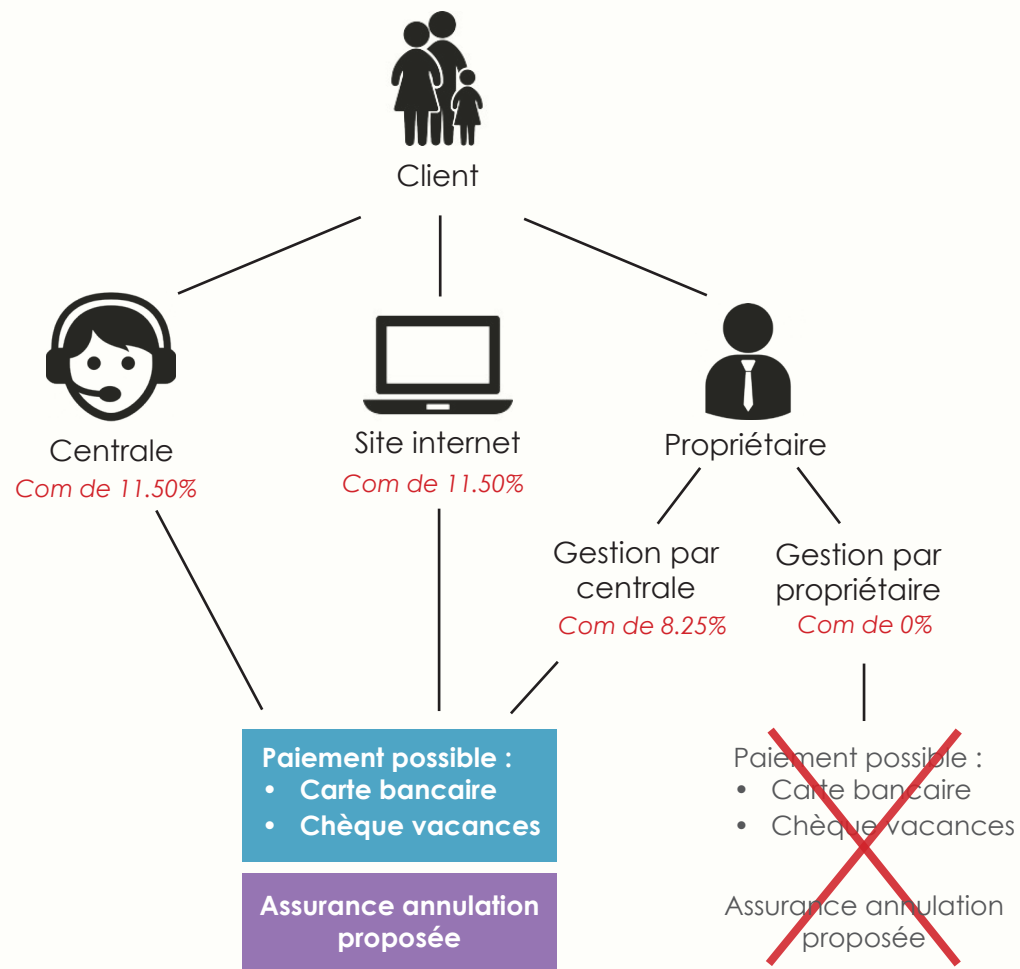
Client

Centrale
Com de 11.50%

Site internet
Com de 11.50%

Propriétaire

Gestion par centrale
Com de 8.25%

Gestion par propriétaire
Com de 0%

Paiement possible :
- Carte bancaire
- Chèque vacances

Assurance annulation proposée

Paiement possible :
- Carte bancaire
- Chèque vacances

Assurance annulation proposée